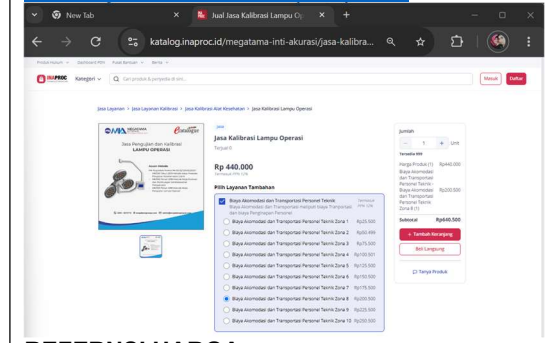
New Tab
Jual Jasa Kalibrasi Lampu O
katalog.inaproc.id/megatama-inti-akurasi/jasa-kalibra...

Produk Terbaru Dashboard PPK Pusat Bantuan Berita

INAPROC Kategori Cari produk & penyedia di sini...
Masuk Daftar

Jasa Layanan > Jasa Layanan Kalibrasi > Jasa Kalibrasi Alat Kesehatan > Jasa Kalibrasi Lampu Operasi

OMA MEGATAMA e-katalog
Jasa Pengujian dan Kalibrasi
LAMPU OPERASI

Jasa
Jasa Kalibrasi Lampu Operasi
Terjual 0

Rp 440.000
Termasuk PPN 12%

Pilih Layanan Tambahan

Biaya Akomodasi dan Transportasi Personel Teknik
Biaya Akomodasi dan Transportasi meliputi biaya Transportasi dan biaya Penginapan Personel
Termasuk PPN 12%

| | |
|---|---|
| Biaya Akomodasi dan Transportasi Personel Teknik Zona 1 | Rp25.500 |
| Biaya Akomodasi dan Transportasi Personel Teknik Zona 2 | Rp50.499 |
| Biaya Akomodasi dan Transportasi Personel Teknik Zona 3 | Rp75.500 |
| Biaya Akomodasi dan Transportasi Personel Teknik Zona 4 | Rp100.501 |
| Biaya Akomodasi dan Transportasi Personel Teknik Zona 5 | Rp125.500 |
| Biaya Akomodasi dan Transportasi Personel Teknik Zona 6 | Rp150.500 |
| Biaya Akomodasi dan Transportasi Personel Teknik Zona 7 | Rp175.500 |
| Biaya Akomodasi dan Transportasi Personel Teknik Zona 8 | Rp200.500 |
| Biaya Akomodasi dan Transportasi Personel Teknik Zona 9 | Rp225.500 |
| Biaya Akomodasi dan Transportasi Personel Teknik Zona 10 | Rp250.500 |

Jumlah
- 1 + Unit
Termasuk PPN
Harga Produk (1) Rp440.000
Biaya Akomodasi dan Transportasi Personel Teknik - Biaya Akomodasi dan Transportasi Personel Teknik Zona 8 (1) Rp200.500
Subtotal Rp640.500
+ Tambah Keranjang
Beli Langsung
Tanya Produk

REFERENSI HARGA